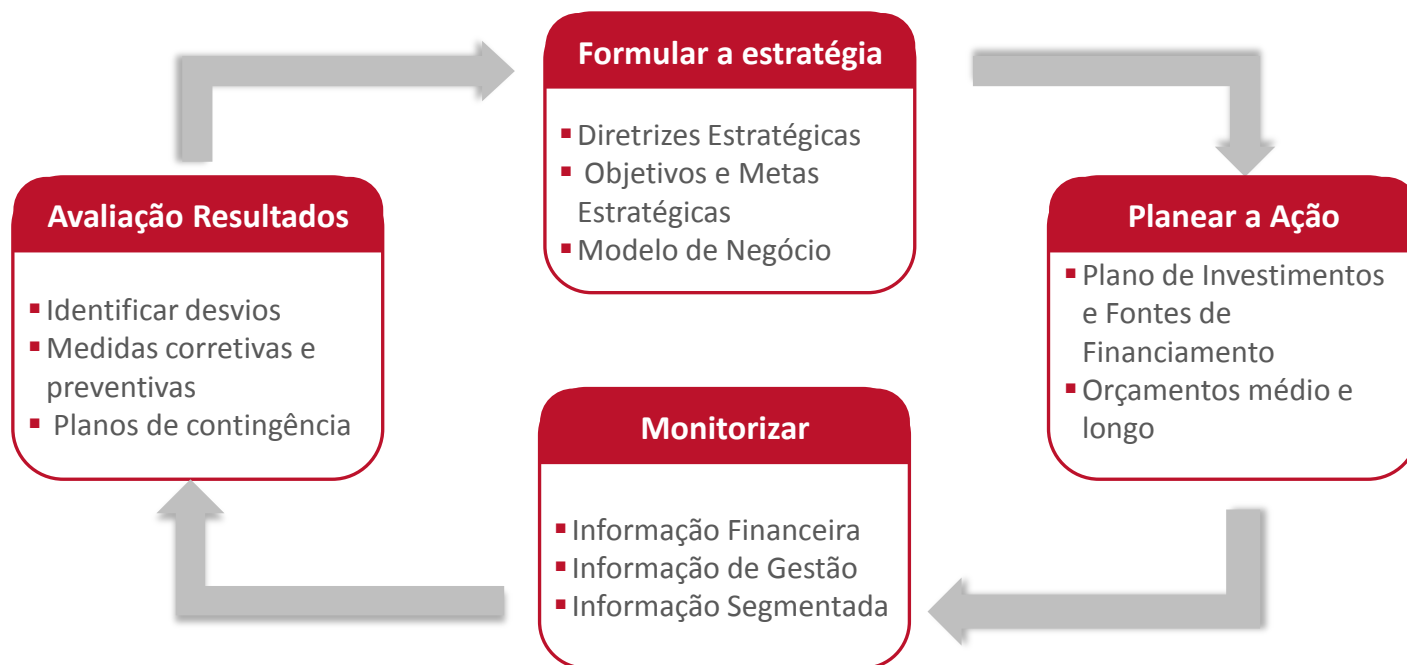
Formular a estratégia

▪ Diretrizes Estratégicas
▪ Objetivos e Metas Estratégicas
▪ Modelo de Negócio

Avaliação Resultados

▪ Identificar desvios
▪ Medidas corretivas e preventivas
▪ Planos de contingência

Planear a Ação

▪ Plano de Investimentos e Fontes de Financiamento
▪ Orçamentos médio e longo

Monitorizar

▪ Informação Financeira
▪ Informação de Gestão
▪ Informação Segmentada